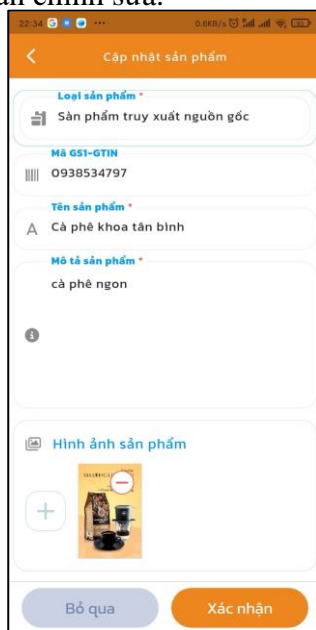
cần chỉnh sửa.

22:34 ... 0.6KB/s

Cập nhật sản phẩm

Loại sản phẩm *
Sản phẩm truy xuất nguồn gốc

Mã GS1-GTIN
0938534797

Tên sản phẩm *
Cà phê khoa tân bình

Mô tả sản phẩm *
cà phê ngon

Hình ảnh sản phẩm

Bỏ qua
Xác nhận